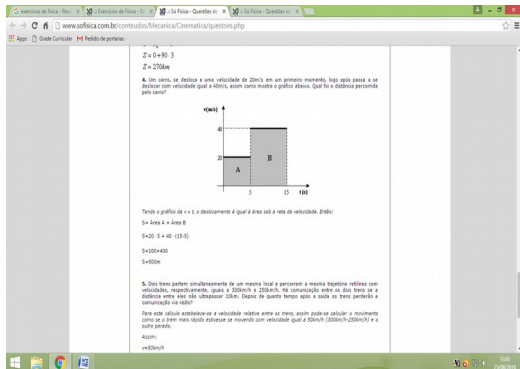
G exercicios de fisica - Pesq × | Exercícios de Física - Sô × | :: Só Física - Questões de × | :: Só Física - Questões so × |

www.sofisica.com.br/conteudos/Mecanica/Cinematica/questoes.php

Apps | Grade Curricular | Pedido de portarias

$S = 0 + 90 \cdot 3$

$S = 270km$

4. Um carro, se desloca a uma velocidade de 20m/s em um primeiro momento, logo após passa a se deslocar com velocidade igual a 40m/s, assim como mostra o gráfico abaixo. Qual foi a distância percorrida pelo carro?

v(m/s)

40

20

A

B

5

15

t(s)

Tendo o gráfico da v × t, o deslocamento é igual à área sob a reta da velocidade. Então:

S= Área A + Área B

S=20 · 5 + 40 · (15-5)

S=100+400

S=500m

5. Dois trens partem simultaneamente de um mesmo local e percorrem a mesma trajetória retilínea com velocidades, respectivamente, iguais a 300km/h e 250km/h. Há comunicação entre os dois trens se a distância entre eles não ultrapassar 10km. Depois de quanto tempo após a saída os trens perderão a comunicação via rádio?

Para este cálculo estabelece-se a velocidade relativa entre os trens, assim pode-se calcular o movimento como se o trem mais rápido estivesse se movendo com velocidade igual a 50km/h (300km/h-250km/h) e o outro parado.

Assim:

v=50km/h

13:47
11/06/2014